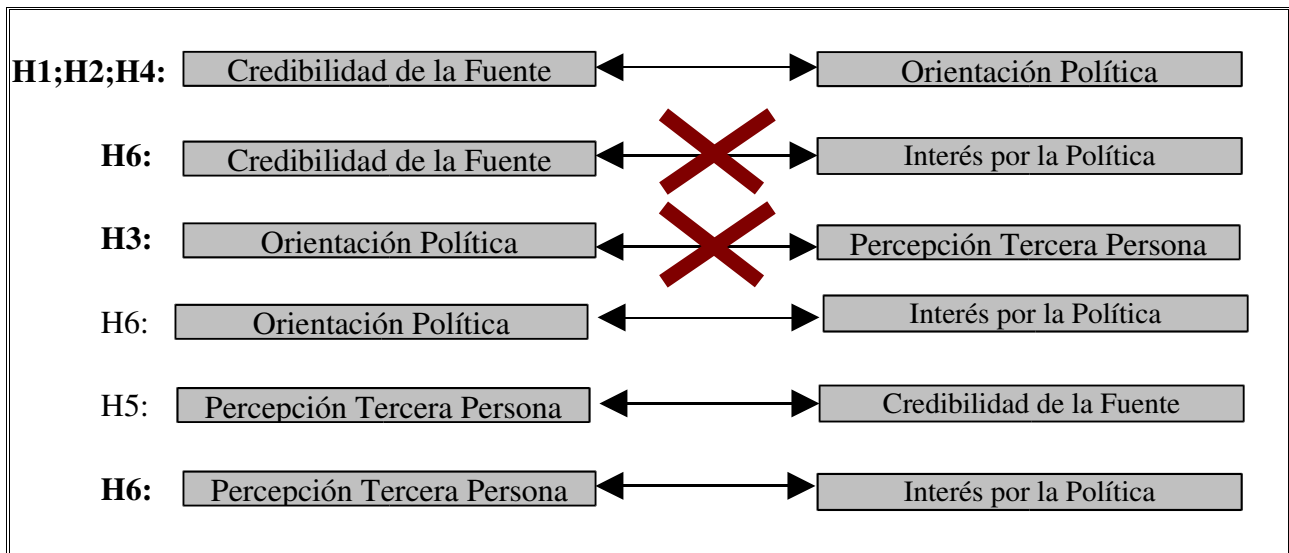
**H1;H2;H4:** Credibilidad de la Fuente Orientación Política

**H6:** Credibilidad de la Fuente Interés por la Política

**H3:** Orientación Política Percepción Tercera Persona

H6: Orientación Política Interés por la Política

H5: Percepción Tercera Persona Credibilidad de la Fuente

**H6:** Percepción Tercera Persona Interés por la Política